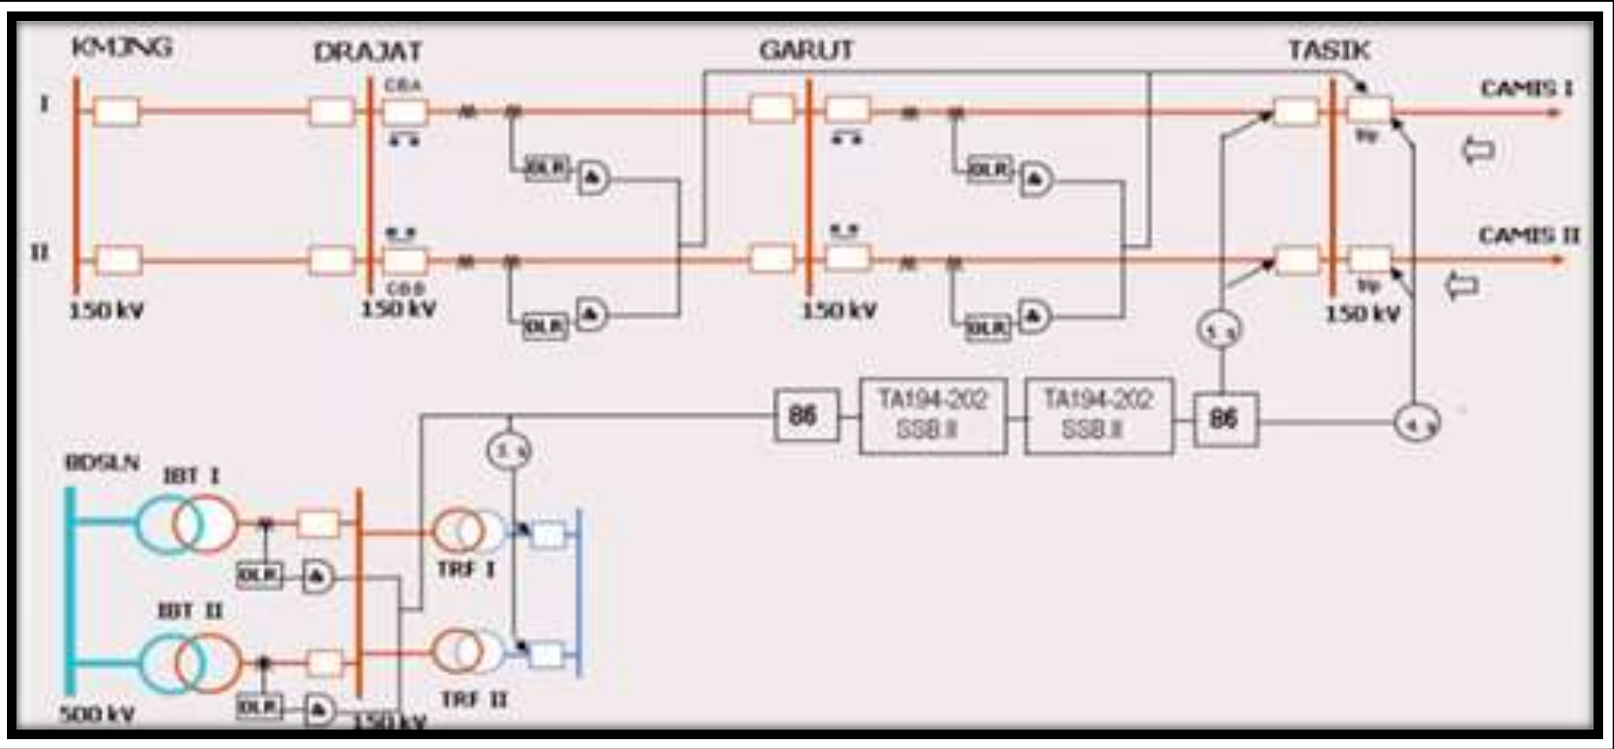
KMJNG
DRAJAT
GARUT
TASIK
I
II
CBA
CBB
150 kV
150 kV
150 kV
150 kV
DLR
DLR
DLR
DLR
CAMIS I
CAMIS II
trip
trip
86
TA194-202 SSB.II
TA194-202 SSB.II
86
BDSLN
IBT I
IBT II
DLR
DLR
TRF I
TRF II
500 kV
150 kV